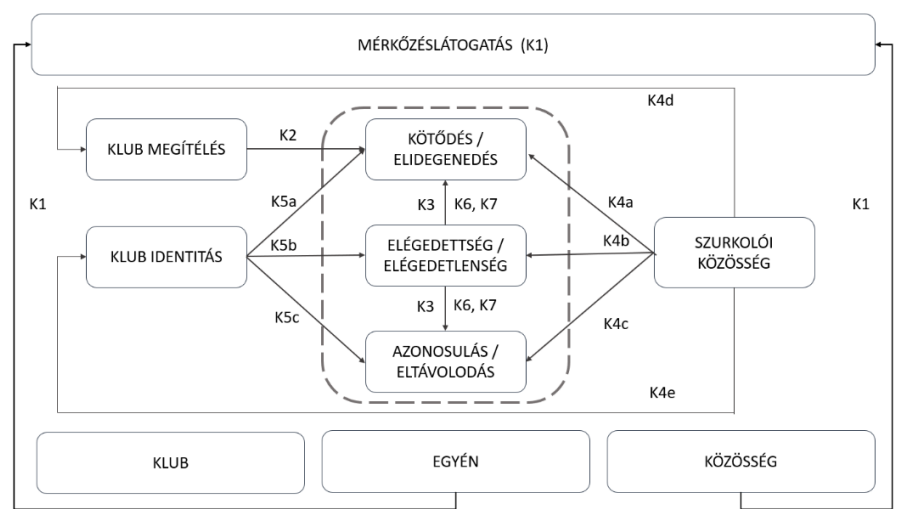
MÉRKŐZÉSLÁTOGATÁS (K1)

K4d

KLUB MEGÍTÉLÉS

K2

KÖTŐDÉS / ELIDEGENEDÉS

K1

K5a

K3

K6, K7

K4a

K1

KLUB IDENTITÁS

K5b

ELÉGEDETTSÉG / ELÉGEDETLENSÉG

K4b

SZURKOLÓI KÖZÖSSÉG

K3

K6, K7

K5c

K4c

AZONOSULÁS / ELTÁVOLODÁS

K4e

KLUB

EGYÉN

KÖZÖSSÉG